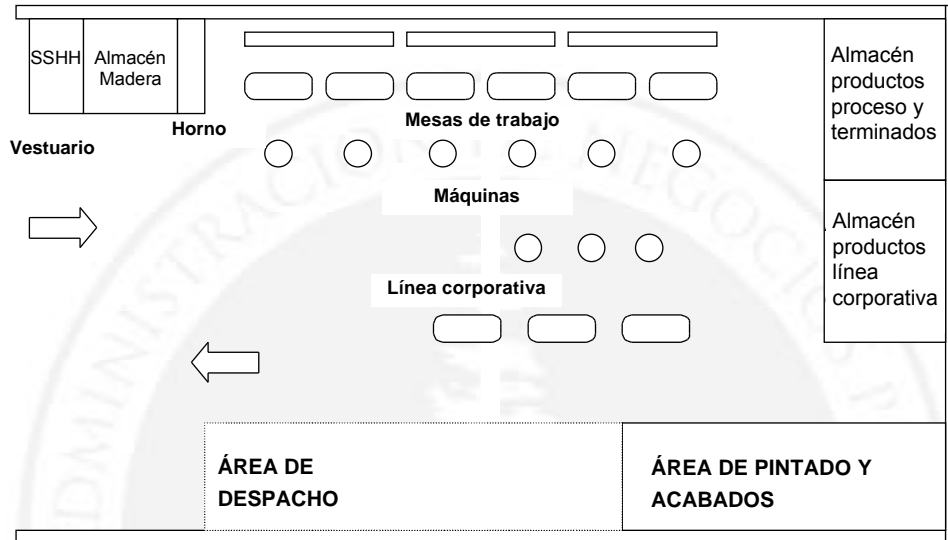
SSHH

Almacén Madera

Horno

Vestuario

Mesas de trabajo

Almacén productos proceso y terminados

Máquinas

Almacén productos línea corporativa

Línea corporativa

ÁREA DE DESPACHO

ÁREA DE PINTADO Y ACABADOS